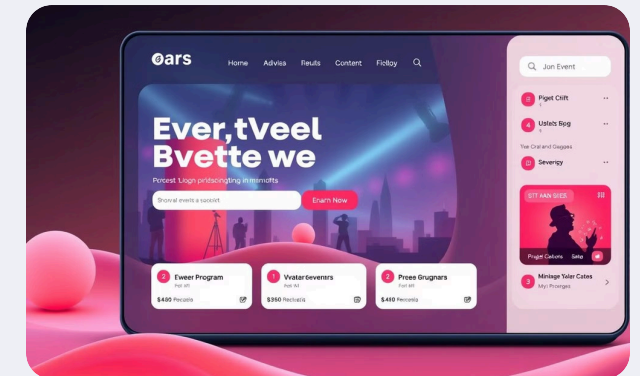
ƃars Home Advisa Reults Content Fiolloy

Ever,tveel Bvette we

Porest 'Llogn prndacingting in msmofts

Shoreal everit a sackikt

Enam Now

2 Eweer Program
Fon 4ft
$490 Pecosio

1 Vvatar Gevenera
Fob 44
$350 Recluids

2 Preee Grugnars
Fon 4ft
$490 Pecosio

Jon Event

2 Piget Cilift

4 Uslals Spg

Yar Cral and Gsggas

Severigy

STT HAN SIES

Piaget Cellons Sala

3 Miniage Yaler Cates
Myi Prorges